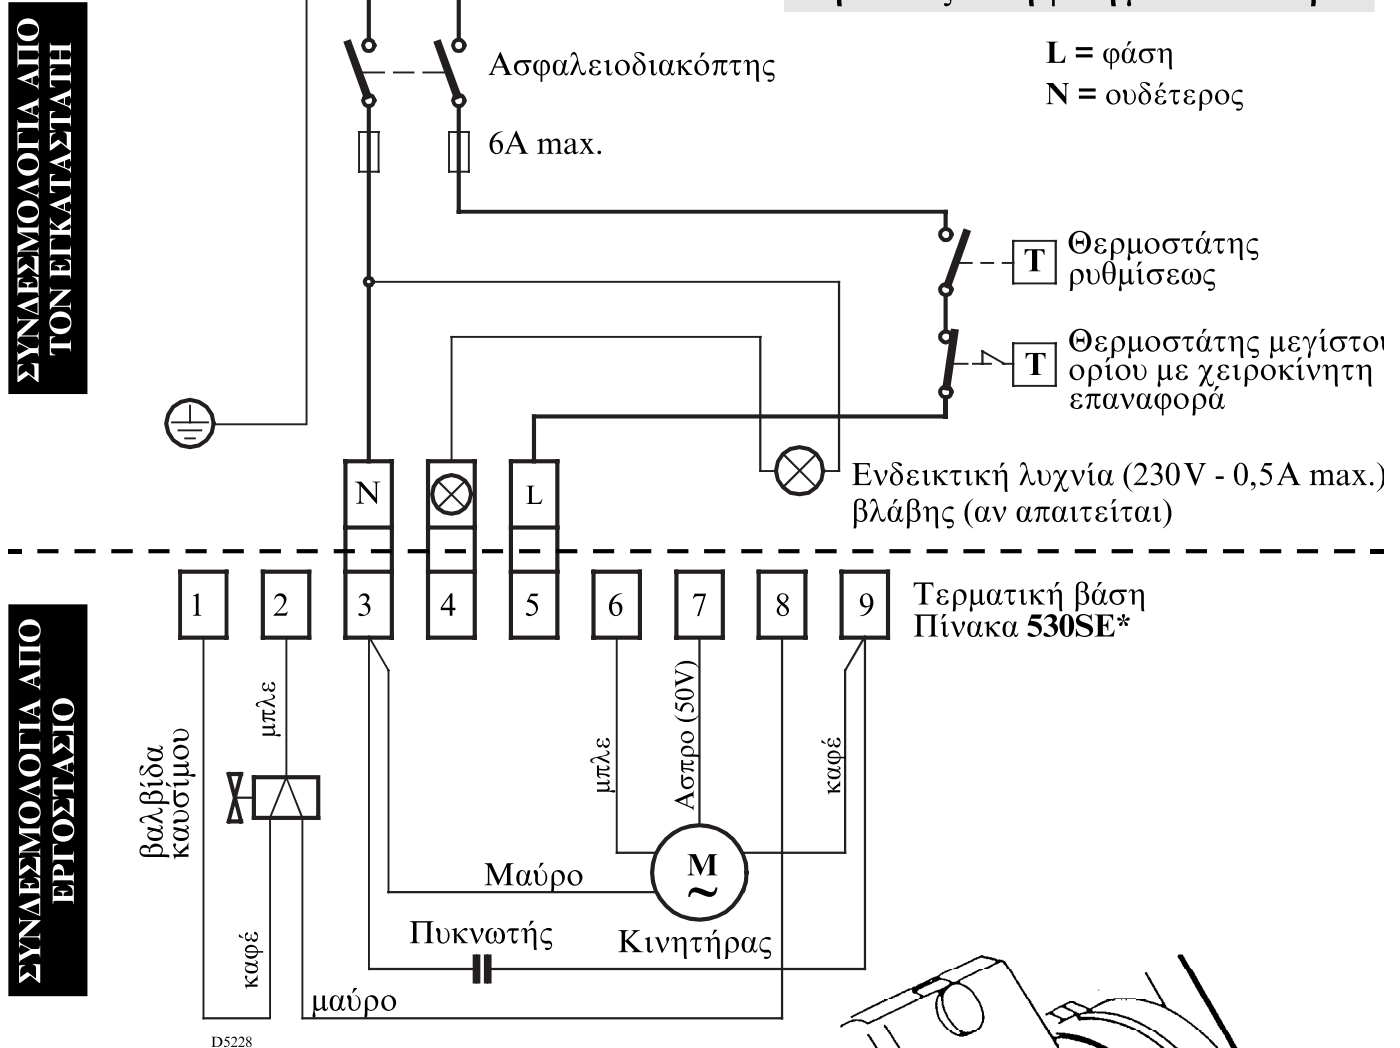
ΣΥΝΔΕΣΜΟΛΟΓΙΑ ΑΠΟ ΤΟΝ ΕΓΚΑΤΑΣΤΑΤΗ

Ασφαλειοδιακόπτης

6A max.

L = φάση
N = ουδέτερος

T Θερμοστάτης ρυθμίσεως

T Θερμοστάτης μεγίστου ορίου με χειροκίνητη επαναφορά

N

L

Ενδεικτική λυχνία (230V - 0,5A max.) βλάβης (αν απαιτείται)

ΣΥΝΔΕΣΜΟΛΟΓΙΑ ΑΠΟ ΕΡΓΟΣΤΑΣΙΟ

1 2 3 4 5 6 7 8 9

Τερματική βάση Πίνακα 530SE*

βαλβίδα καυσίμου

μπλε

καφέ

μπλε

Ασπρο (50V)

καφέ

Μαύρο

M ~

Πυκνωτής

Κινητήρας

μαύρο

D5228